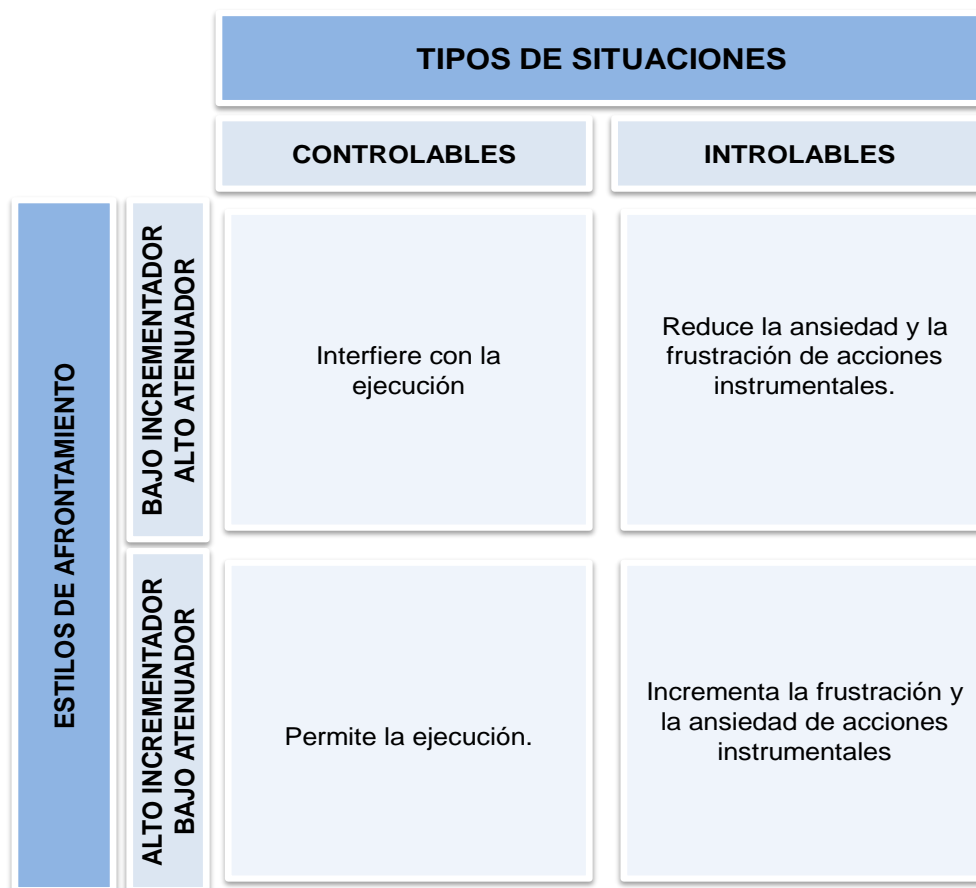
TIPOS DE SITUACIONES

| | | CONTROLABLES | INTROLABLES |
|---|---|---|---|
| ESTILOS DE AFRONTAMIENTO | BAJO INCREMENTADOR ALTO ATENUADOR | Interfiere con la ejecución | Reduce la ansiedad y la frustración de acciones instrumentales. |
| ESTILOS DE AFRONTAMIENTO | ALTO INCREMENTADOR BAJO ATENUADOR | Permite la ejecución. | Incrementa la frustración y la ansiedad de acciones instrumentales |